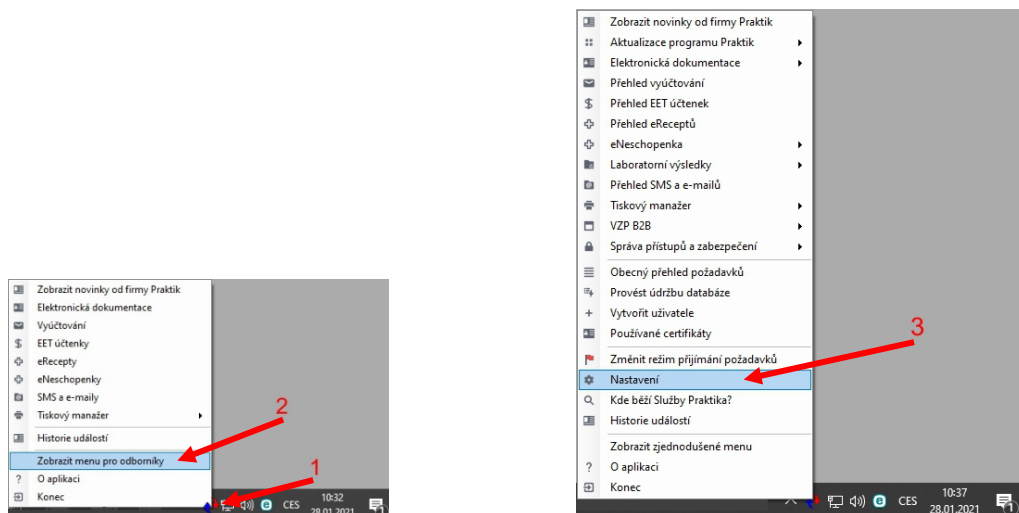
Zobrazit novinky od firmy Praktik
Elektronická dokumentace
Vyúčtování
EET účtenky
eRecepty
eNeschopenky
SMS a e-maily
Tiskový manažer
Historie událostí
Zobrazit menu pro odborníky
O aplikaci
Konec

2

1

CES 10:32 28.01.2021

Zobrazit novinky od firmy Praktik
Aktualizace programu Praktik
Elektronická dokumentace
Přehled vyúčtování
Přehled EET účtenek
Přehled eReceptů
eNeschopenka
Laboratorní výsledky
Přehled SMS a e-mailů
Tiskový manažer
VZP B2B
Správa přístupů a zabezpečení
Obecný přehled požadavků
Provést údržbu databáze
Vytvořit uživatele
Používané certifikáty
Změnit režim přijímání požadavků
Nastavení
Kde běží Služby Praktika?
Historie událostí
Zobrazit zjednodušené menu
O aplikaci
Konec

3

CES 10:37 28.01.2021